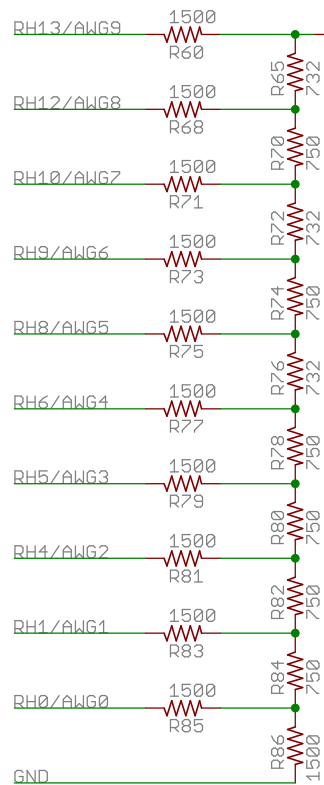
RH13/AWG9
1500
R60
R65
732
RH12/AWG8
1500
R68
R70
750
RH10/AWG7
1500
R71
R72
732
RH9/AWG6
1500
R73
R74
750
RH8/AWG5
1500
R75
R76
732
RH6/AWG4
1500
R77
R78
750
RH5/AWG3
1500
R79
R80
750
RH4/AWG2
1500
R81
R82
750
RH1/AWG1
1500
R83
R84
750
RH0/AWG0
1500
R85
R86
1500
GND